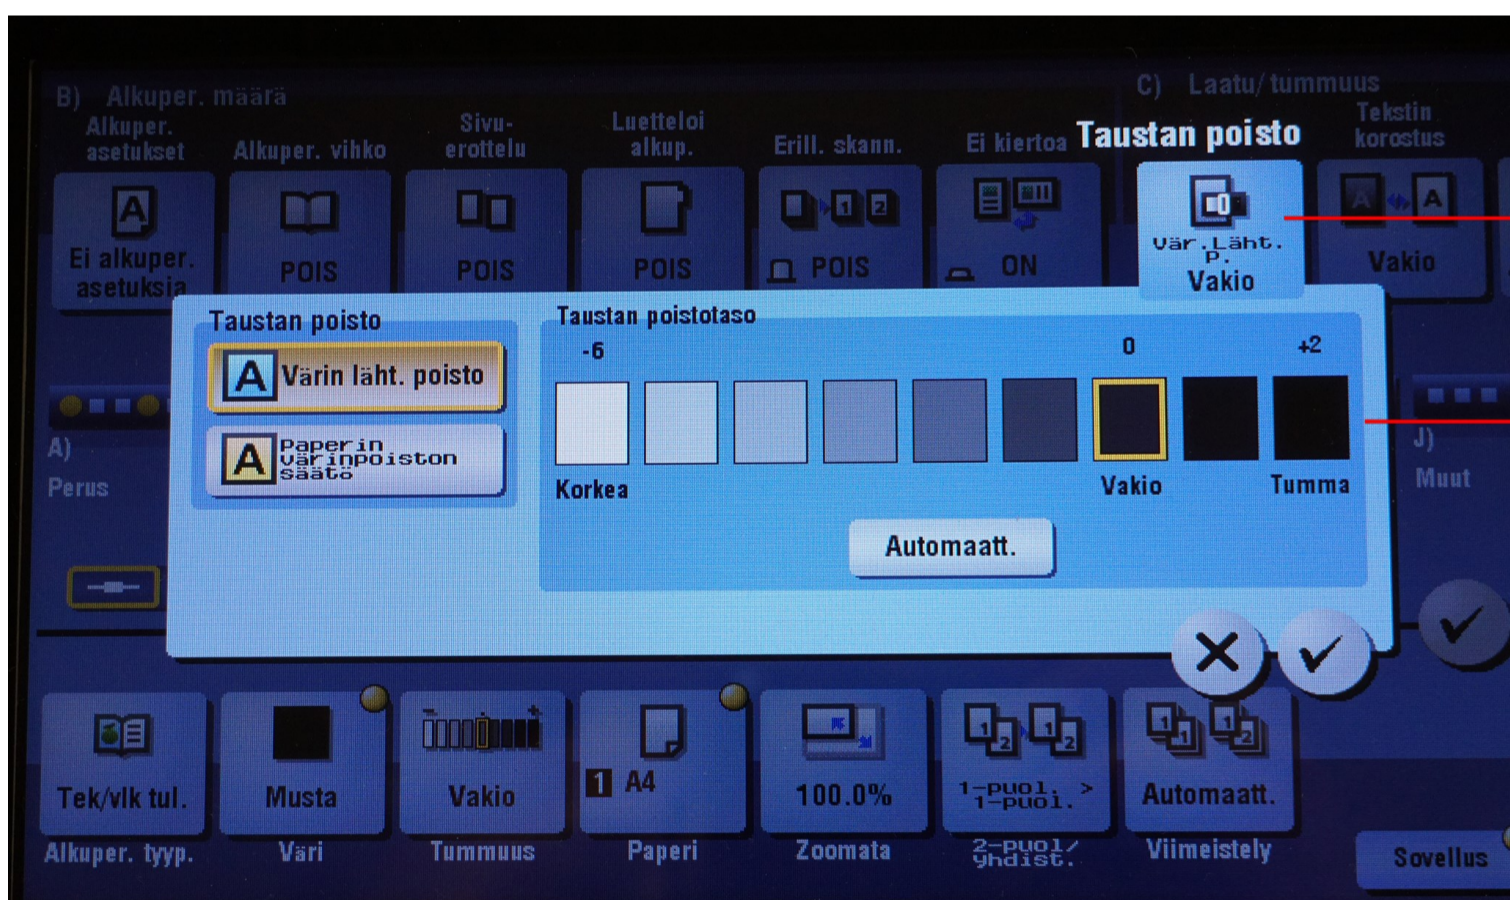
B) Alkuper. määrä

C) Laatu/ tummuus

Alkuper. asetukset

Alkuper. vihko

Sivuerottelu

Luetteloi alkup.

Erill. skann.

Ei kiertoa

Taustan poisto

Tekstin korostus

Ei alkuper. asetuksia

POIS

POIS

POIS

POIS

ON

Vär.Läht. P.
Vakio

Vakio

Taustan poisto

Värin läht. poisto

Paperin värinpoiston säätö

Taustan poistotaso

-6

0

+2

Korkea

Vakio

Tumma

Automaatt.

A)
Perus

J)
Muut

Tek/vlk tul.

Musta

Vakio

1 A4

100.0%

1-puol. > 1-puol.

Automaatt.

Alkuper. tyyp.

Väri

Tummuus

Paperi

Zoomata

2-puol/ yhdist.

Viimeistely

Sovellus